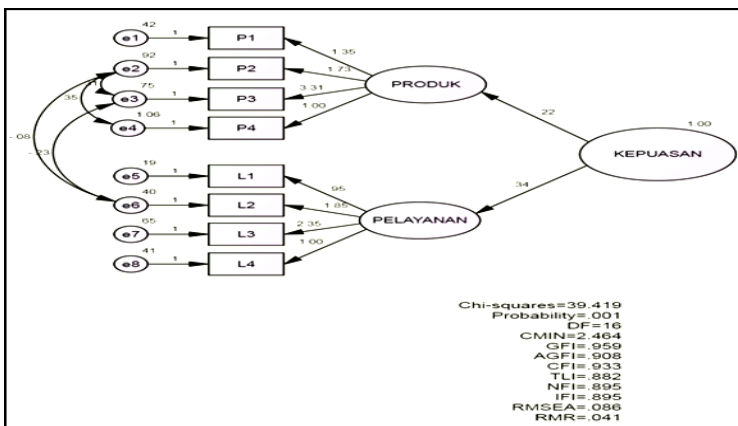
42
e1
1
P1
92
e2
1
P2
75
e3
1
P3
1.06
e4
1
P4
.35
-.08
.23
1.35
1.73
3.31
1.00
PRODUK
.22
1.00
KEPUASAN
.34
19
e5
1
L1
40
e6
1
L2
65
e7
1
L3
41
e8
1
L4
.95
1.85
2.35
1.00
PELAYANAN

Chi-squares=39.419
Probability=.001
DF=16
CMIN=2.464
GFI=.959
AGFI=.908
CFI=.933
TLI=.882
NFI=.895
IFI=.895
RMSEA=.086
RMR=.041